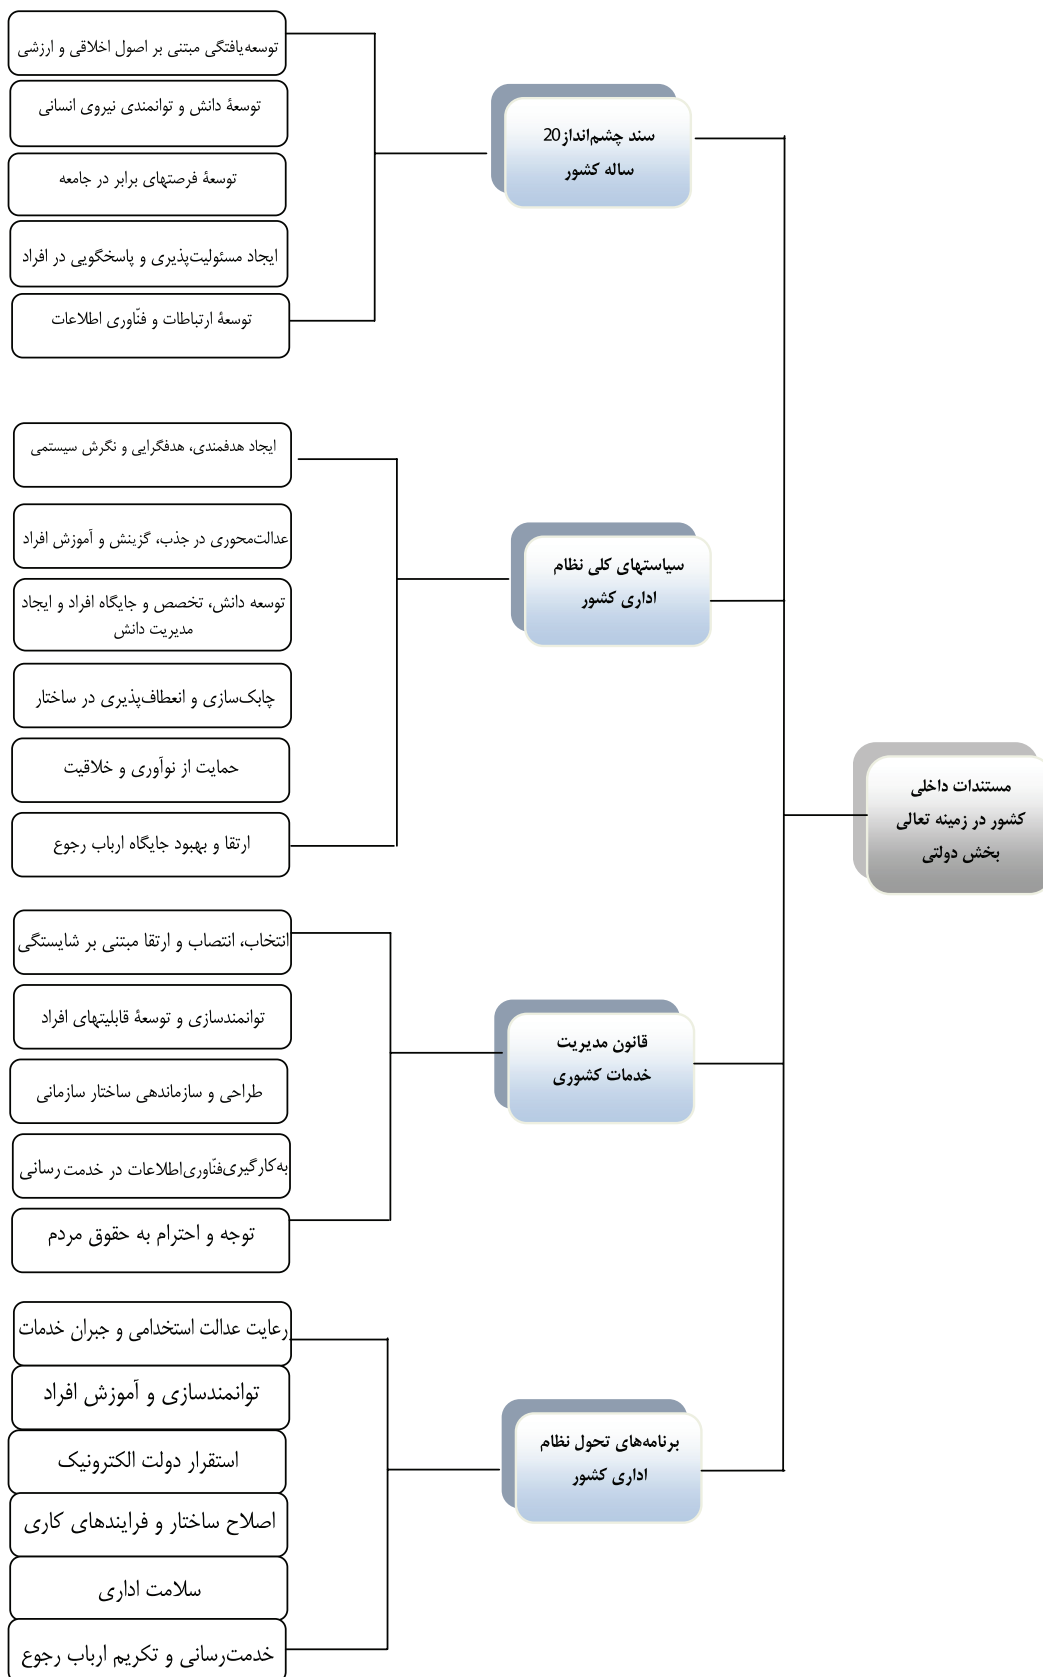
مستندات داخلی کشور در زمینه تعالی بخش دولتی

سند چشم‌انداز20 ساله کشور

توسعه‌یافتگی مبتنی بر اصول اخلاقی و ارزشی

توسعهٔ دانش و توانمندی نیروی انسانی

توسعهٔ فرصتهای برابر در جامعه

ایجاد مسئولیت‌پذیری و پاسخگویی در افراد

توسعهٔ ارتباطات و فنّاوری اطلاعات

سیاستهای کلی نظام اداری کشور

ایجاد هدفمندی، هدفگرایی و نگرش سیستمی

عدالت‌محوری در جذب، گزینش و آموزش افراد

توسعه دانش، تخصص و جایگاه افراد و ایجاد مدیریت دانش

چابک‌سازی و انعطاف‌پذیری در ساختار

حمایت از نوآوری و خلاقیت

ارتقا و بهبود جایگاه ارباب رجوع

قانون مدیریت خدمات کشوری

انتخاب، انتصاب و ارتقا مبتنی بر شایستگی

توانمندسازی و توسعهٔ قابلیتهای افراد

طراحی و سازماندهی ساختار سازمانی

به‌کارگیری‌فنّاوری‌اطلاعات در خدمت‌رسانی

توجه و احترام به حقوق مردم

برنامه‌های تحول نظام اداری کشور

رعایت عدالت استخدامی و جبران خدمات

توانمندسازی و آموزش افراد

استقرار دولت الکترونیک

اصلاح ساختار و فرایندهای کاری

سلامت اداری

خدمت‌رسانی و تکریم ارباب رجوع